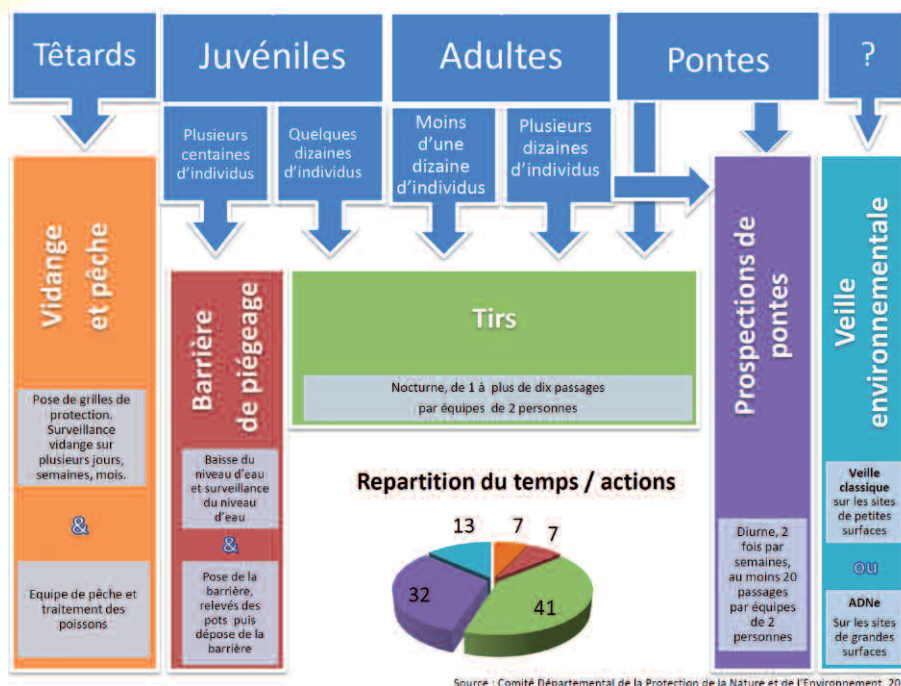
Têtards

Juvéniles

Adultes

Pontes

?

Plusieurs centaines d'individus

Quelques dizaines d'individus

Moins d'une dizaine d'individus

Plusieurs dizaines d'individus

Vidange et pêche

Pose de grilles de protection. Surveillance vidange sur plusieurs jours, semaines, mois.

&

Equipe de pêche et traitement des poissons

Barrière de piégeage

Baisse du niveau d'eau et surveillance du niveau d'eau

&

Pose de la barrière, relevés des pots puis dépose de la barrière

Tirs

Nocturne, de 1 à plus de dix passages par équipes de 2 personnes

Repartition du temps / actions

13
7
7
32
41

Prospections de pontes

Diurne, 2 fois par semaines, au moins 20 passages par équipes de 2 personnes

Veille environnementale

Veille classique sur les sites de petites surfaces

ou

ADNe Sur les sites de grandes surfaces

Source : Comité Départemental de la Protection de la Nature et de l'Environnement, 20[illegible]